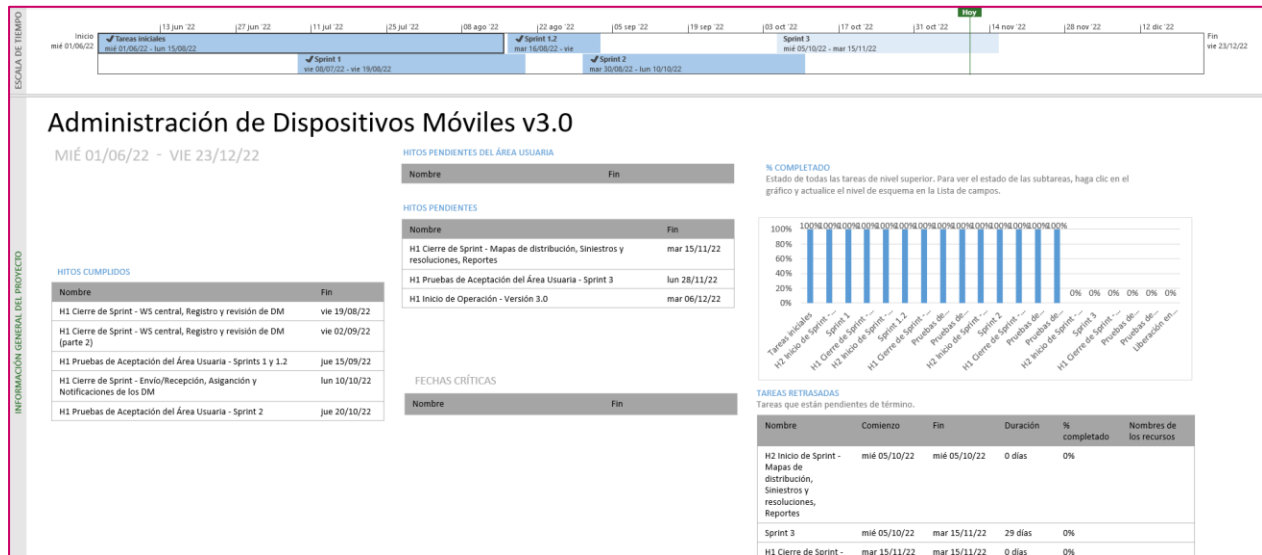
ESCALA DE TIEMPO

Hoy

13 jun '22 | 27 jun '22 | 11 jul '22 | 25 jul '22 | 08 ago '22 | 22 ago '22 | 05 sep '22 | 19 sep '22 | 03 oct '22 | 17 oct '22 | 31 oct '22 | 14 nov '22 | 28 nov '22 | 12 dic '22

Inicio
mié 01/06/22

Tareas iniciales
mié 01/06/22 - lun 15/08/22

Sprint 1.2
mar 16/08/22 - vie

Sprint 3
mié 05/10/22 - mar 15/11/22

Fin
vie 23/12/22

Sprint 1
vie 08/07/22 - vie 19/08/22

Sprint 2
mar 30/08/22 - lun 10/10/22

INFORMACIÓN GENERAL DEL PROYECTO

Administración de Dispositivos Móviles v3.0

MIÉ 01/06/22 - VIE 23/12/22

HITOS CUMPLIDOS

| Nombre | Fin |
|---|---|
| H1 Cierre de Sprint - WS central, Registro y revisión de DM | vie 19/08/22 |
| H1 Cierre de Sprint - WS central, Registro y revisión de DM (parte 2) | vie 02/09/22 |
| H1 Pruebas de Aceptación del Área Usuaria - Sprints 1 y 1.2 | jue 15/09/22 |
| H1 Cierre de Sprint - Envío/Recepción, Asignación y Notificaciones de los DM | lun 10/10/22 |
| H1 Pruebas de Aceptación del Área Usuaria - Sprint 2 | jue 20/10/22 |

HITOS PENDIENTES DEL ÁREA USUARIA

| Nombre | Fin |
|---|---|

HITOS PENDIENTES

| Nombre | Fin |
|---|---|
| H1 Cierre de Sprint - Mapas de distribución, Siniestros y resoluciones, Reportes | mar 15/11/22 |
| H1 Pruebas de Aceptación del Área Usuaria - Sprint 3 | lun 28/11/22 |
| H1 Inicio de Operación - Versión 3.0 | mar 06/12/22 |

FECHAS CRÍTICAS

| Nombre | Fin |
|---|---|

% COMPLETADO
Estado de todas las tareas de nivel superior. Para ver el estado de las subtareas, haga clic en el gráfico y actualice el nivel de esquema en la Lista de campos.

100% 80% 60% 40% 20% 0%

100% 100% 100% 100% 100% 100% 100% 100% 100% 100% 100% 100% 100% 0% 0% 0% 0% 0% 0%

Tareas iniciales, H2 Inicio de Sprint ..., Sprint 1, H1 Cierre de Sprint ..., H2 Inicio de Sprint ..., Sprint 1.2, H1 Cierre de Sprint ..., Pruebas de..., H2 Inicio de Sprint ..., Sprint 2, H1 Cierre de Sprint ..., Pruebas de..., H2 Inicio de Sprint ..., Sprint 3, H1 Cierre de Sprint ..., Pruebas de..., Liberación en...

TAREAS RETRASADAS
Tareas que están pendientes de término.

| Nombre | Comienzo | Fin | Duración | % completado | Nombres de los recursos |
|---|---|---|---|---|---|
| H2 Inicio de Sprint - Mapas de distribución, Siniestros y resoluciones, Reportes | mié 05/10/22 | mié 05/10/22 | 0 días | 0% | |
| Sprint 3 | mié 05/10/22 | mar 15/11/22 | 29 días | 0% | |
| H1 Cierre de Sprint - | mar 15/11/22 | mar 15/11/22 | 0 días | 0% | |